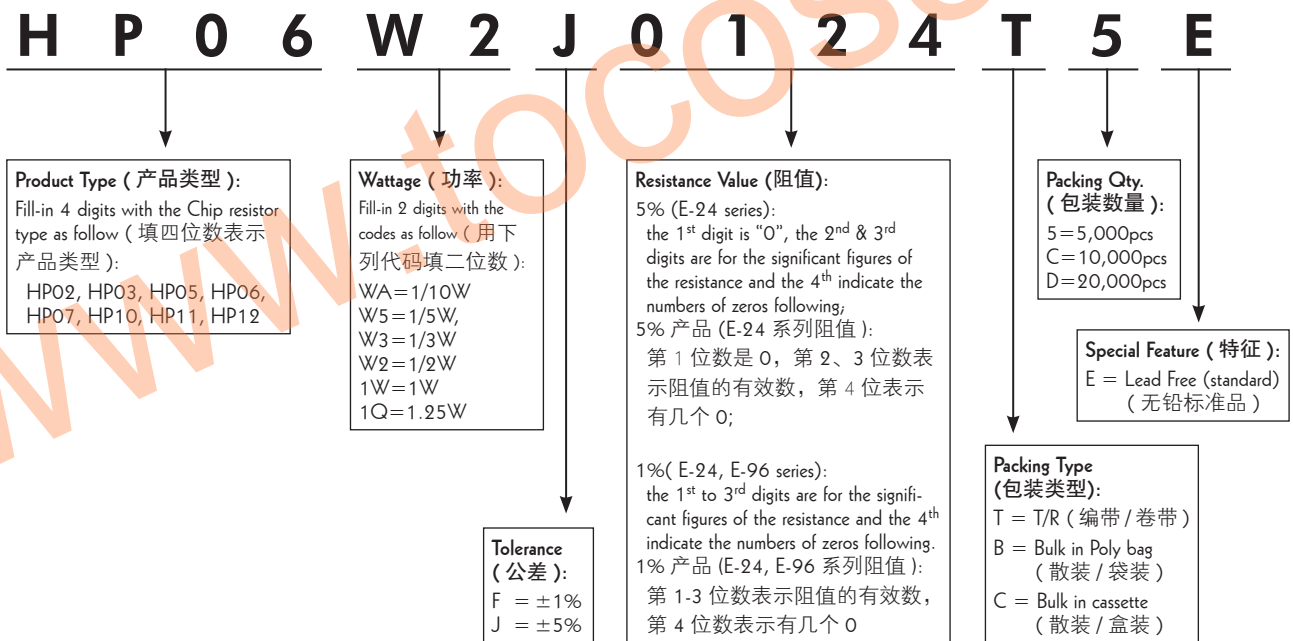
H P 0 6 W 2 J 0 1 2 4 T 5 E

www.tocos

**Product Type ( 产品类型 ):**
Fill-in 4 digits with the Chip resistor type as follow ( 填四位数表示产品类型 ):
HP02, HP03, HP05, HP06, HP07, HP10, HP11, HP12

**Wattage ( 功率 ):**
Fill-in 2 digits with the codes as follow ( 用下列代码填二位数 ):
WA=1/10W
W5=1/5W,
W3=1/3W
W2=1/2W
1W=1W
1Q=1.25W

**Resistance Value (阻值):**
5% (E-24 series):
the 1$^{st}$ digit is "0", the 2$^{nd}$ & 3$^{rd}$ digits are for the significant figures of the resistance and the 4$^{th}$ indicate the numbers of zeros following;
5% 产品 (E-24 系列阻值 ):
第 1 位数是 0，第 2、3 位数表示阻值的有效数，第 4 位表示有几个 0;

1%( E-24, E-96 series):
the 1$^{st}$ to 3$^{rd}$ digits are for the significant figures of the resistance and the 4$^{th}$ indicate the numbers of zeros following.
1% 产品 (E-24, E-96 系列阻值 ):
第 1-3 位数表示阻值的有效数，第 4 位数表示有几个 0

**Tolerance ( 公差 ):**
F = ±1%
J = ±5%

**Packing Qty. ( 包装数量 ):**
5=5,000pcs
C=10,000pcs
D=20,000pcs

**Special Feature ( 特征 ):**
E = Lead Free (standard) ( 无铅标准品 )

**Packing Type (包装类型):**
T = T/R ( 编带 / 卷带 )
B = Bulk in Poly bag ( 散装 / 袋装 )
C = Bulk in cassette ( 散装 / 盒装 )